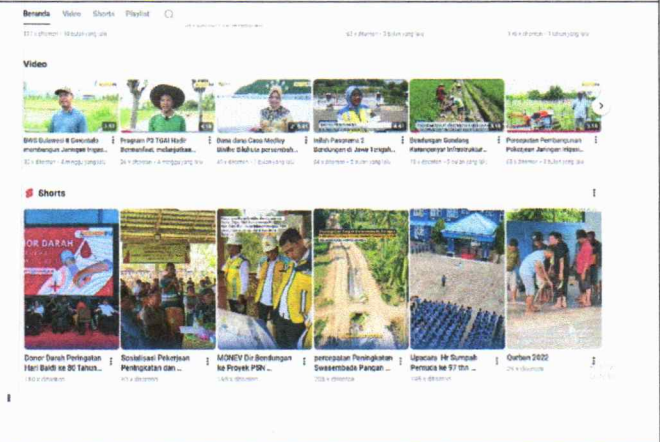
Beranda Video Shorts Playlist

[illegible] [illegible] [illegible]

Video

BWS Sulawesi II Gorontalo membangun Jaringan Irigasi...
32 x ditonton • 4 minggu yang lalu

Program P3 TGAI Hadir Bermanfaat, meningkatkan...
34 x ditonton • 4 minggu yang lalu

Dana desa Gasa Medley Bridhe Sikdusia percontoh...
41 x ditonton • 1 bulan yang lalu

Inilah Penampakan 2 Bendungan di Jawa Tengah...
34 x ditonton • 3 bulan yang lalu

Bendungan Gondang Ketenanyar Infrastruktur...
15 x ditonton • 3 bulan yang lalu

Percepatan Pembangunan Pekerjaan Jaringan Irigasi...
23 x ditonton • 3 bulan yang lalu

Shorts

Donor Darah Peringatan Hari Bakti ke 80 Tahun...
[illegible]

Sosialisasi Pekerjaan Peningkatan dan ...
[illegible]

MONEV Dir Bendungan ke Proyek PSN ...
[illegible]

percepatan Peningkatan Swasembada Pangan ...
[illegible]

Upacara Hr Sumpah Pemuda ke 97 thn ...
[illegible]

Qurban 2022
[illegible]